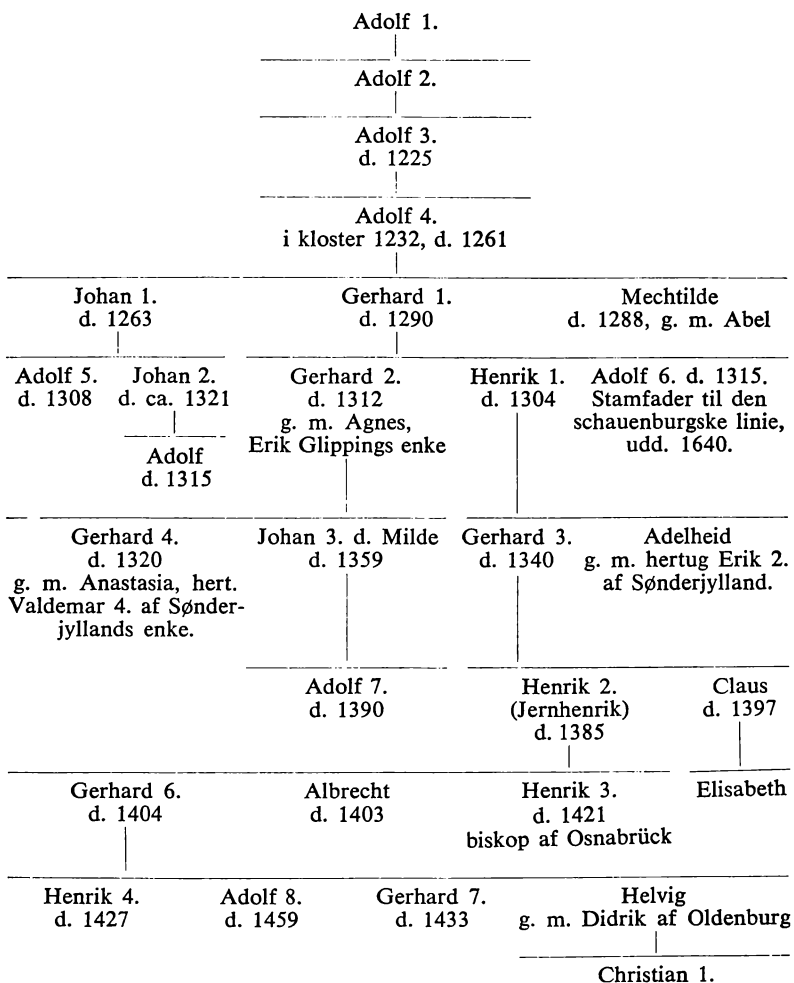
Adolf 1.

Adolf 2.

Adolf 3.
d. 1225

Adolf 4.
i kloster 1232, d. 1261

Johan 1.
d. 1263

Gerhard 1.
d. 1290

Mechtilde
d. 1288, g. m. Abel

Adolf 5.
d. 1308

Johan 2.
d. ca. 1321

Adolf
d. 1315

Gerhard 2.
d. 1312
g. m. Agnes,
Erik Glippings enke

Henrik 1.
d. 1304

Adolf 6. d. 1315.
Stamfader til den schauenburgske linie,
udd. 1640.

Gerhard 4.
d. 1320
g. m. Anastasia, hert. Valdemar 4. af Sønderjyllands enke.

Johan 3. d. Milde
d. 1359

Gerhard 3.
d. 1340

Adelheid
g. m. hertug Erik 2.
af Sønderjylland.

Adolf 7.
d. 1390

Henrik 2.
(Jernhenrik)
d. 1385

Claus
d. 1397

Gerhard 6.
d. 1404

Albrecht
d. 1403

Henrik 3.
d. 1421
biskop af Osnabrück

Elisabeth

Henrik 4.
d. 1427

Adolf 8.
d. 1459

Gerhard 7.
d. 1433

Helvig
g. m. Didrik af Oldenburg

Christian 1.